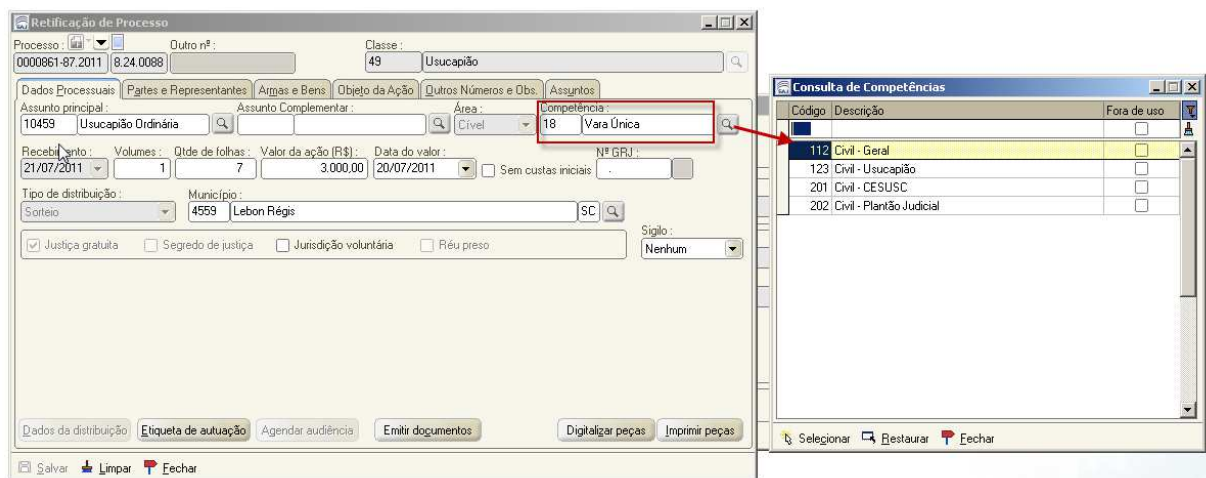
Retificação de Processo

Processo: Outro nº: Classe:
0000861-87.2011 8.24.0088 49 Usucapião

Dados Processuais | Partes e Representantes | Armas e Bens | Objeto da Ação | Outros Números e Obs. | Assuntos

Assunto principal: 10459 Usucapião Ordinária
Assunto Complementar:
Área: Cível
Competência: 18 Vara Única

Recebimento: 21/07/2011
Volumes: 1
Qtde de folhas: 7
Valor da ação (R$): 3.000,00
Data do valor: 20/07/2011
Sem custas iniciais
Nº GRJ: .

Tipo de distribuição: Sorteio
Município: 4559 Lebon Régis SC

Sigilo: Nenhum

Justiça gratuita | Segredo de justiça | Jurisdição voluntária | Réu preso

Dados da distribuição | Etiqueta de autuação | Agendar audiência | Emitir documentos | Digitalizar peças | Imprimir peças

Salvar | Limpar | Fechar

Consulta de Competências

| Código | Descrição | Fora de uso |
|---|---|---|
| | | |
| 112 | Civil - Geral | |
| 123 | Civil - Usucapião | |
| 201 | Civil - CESUSC | |
| 202 | Civil - Plantão Judicial | |

Selecionar | Restaurar | Fechar